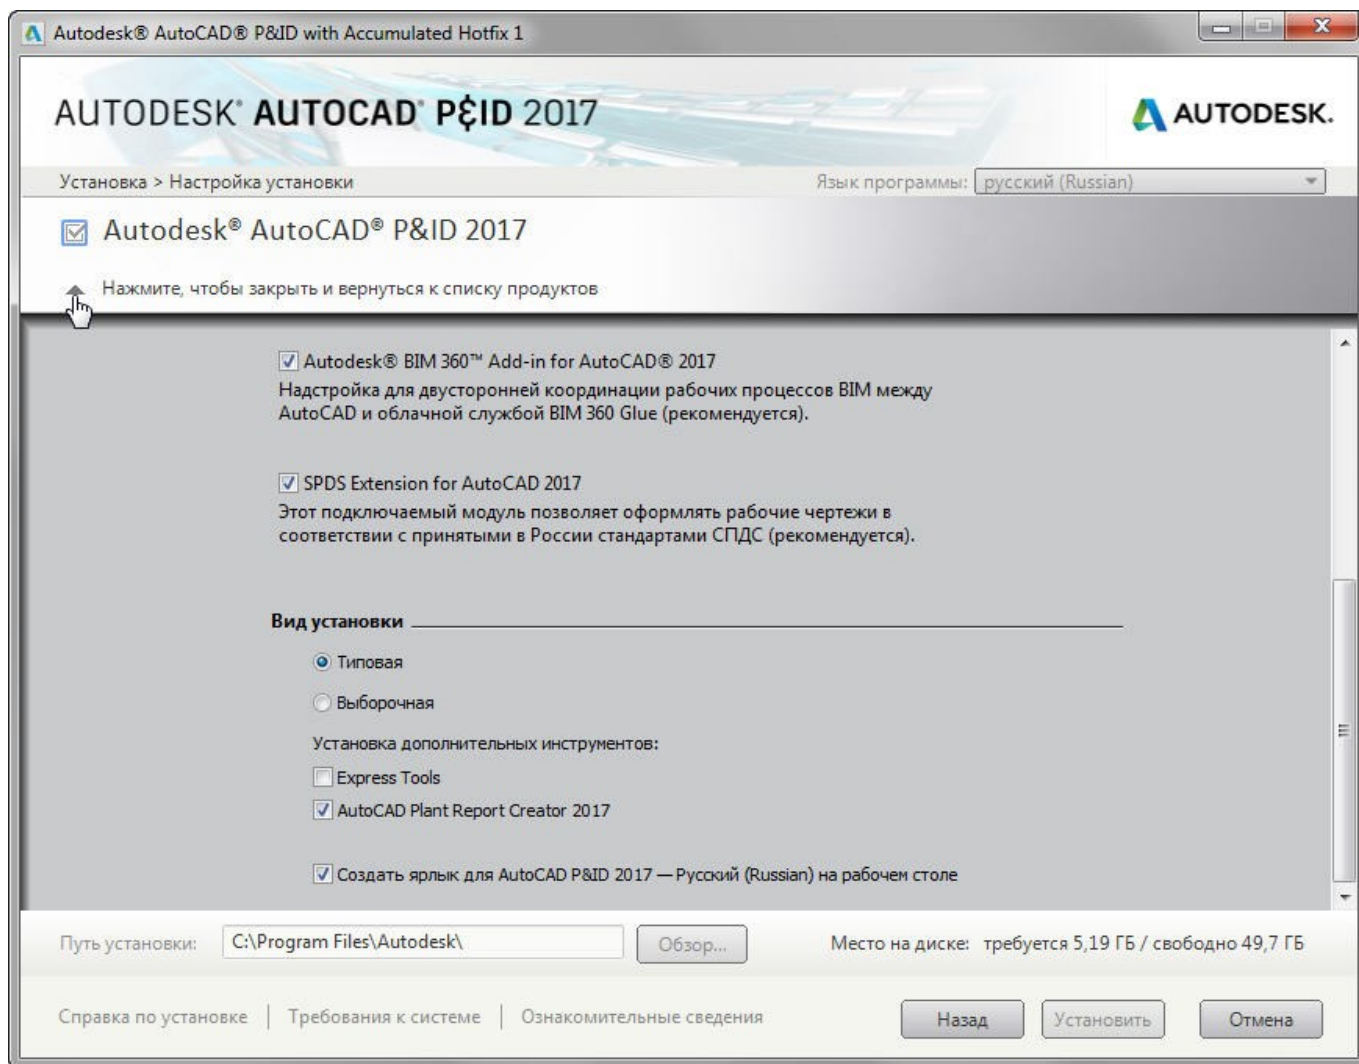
Autodesk® AutoCAD® P&ID with Accumulated Hotfix 1

AUTODESK® AUTOCAD® P&ID 2017

AUTODESK.

Установка > Настройка установки

Язык программы: русский (Russian)

Autodesk® AutoCAD® P&ID 2017

Нажмите, чтобы закрыть и вернуться к списку продуктов

Autodesk® BIM 360™ Add-in for AutoCAD® 2017
Надстройка для двусторонней координации рабочих процессов BIM между AutoCAD и облачной службой BIM 360 Glue (рекомендуется).

SPDS Extension for AutoCAD 2017
Этот подключаемый модуль позволяет оформлять рабочие чертежи в соответствии с принятыми в России стандартами СПДС (рекомендуется).

Вид установки

Типовая

Выборочная

Установка дополнительных инструментов:

Express Tools

AutoCAD Plant Report Creator 2017

Создать ярлык для AutoCAD P&ID 2017 — Русский (Russian) на рабочем столе

Путь установки: C:\Program Files\Autodesk\ Обзор...

Место на диске: требуется 5,19 ГБ / свободно 49,7 ГБ

Справка по установке | Требования к системе | Ознакомительные сведения

Назад Установить Отмена